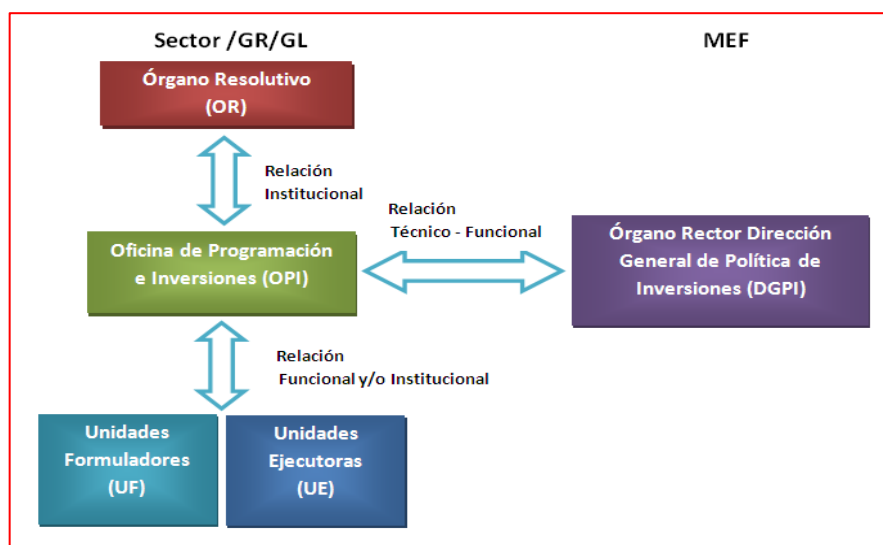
Sector /GR/GL

MEF

Órgano Resolutivo (OR)

Relación Institucional

Relación Técnico - Funcional

Oficina de Programación e Inversiones (OPI)

Órgano Rector Dirección General de Política de Inversiones (DGPI)

Relación Funcional y/o Institucional

Unidades Formuladores (UF)

Unidades Ejecutoras (UE)